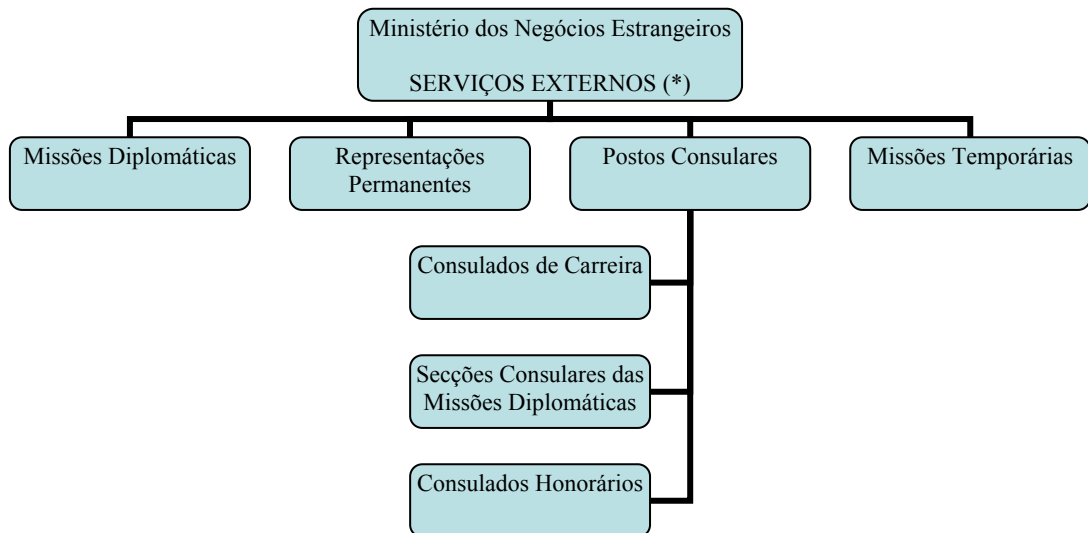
Ministério dos Negócios Estrangeiros

SERVIÇOS EXTERNOS (*)

Missões Diplomáticas

Representações Permanentes

Postos Consulares

Missões Temporárias

Consulados de Carreira

Secções Consulares das Missões Diplomáticas

Consulados Honorários